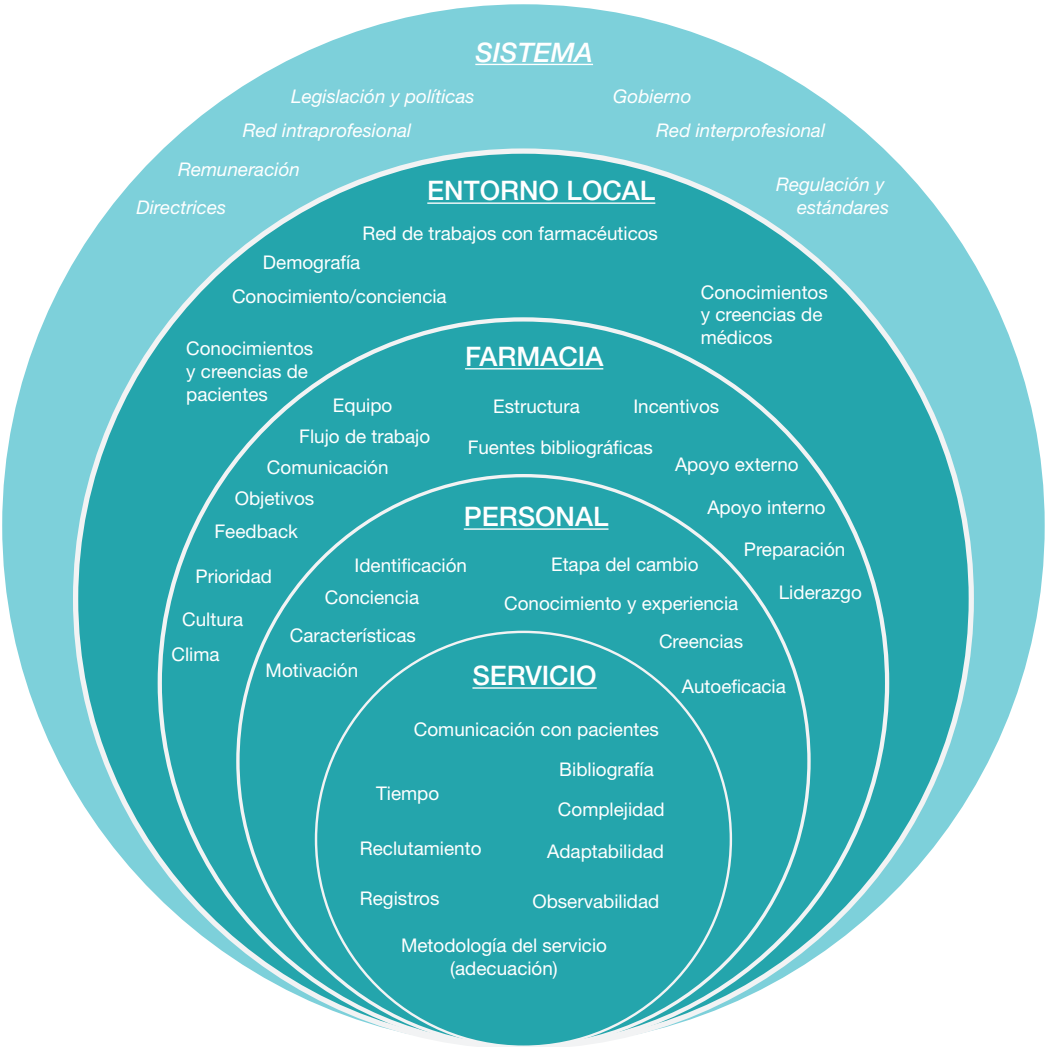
SISTEMA

Legislación y políticas

Gobierno

Red intraprofesional

Red interprofesional

Remuneración

Directrices

Regulación y estándares

ENTORNO LOCAL

Red de trabajos con farmacéuticos

Demografía

Conocimiento/conciencia

Conocimientos y creencias de médicos

Conocimientos y creencias de pacientes

FARMACIA

Equipo

Estructura

Incentivos

Flujo de trabajo

Fuentes bibliográficas

Comunicación

Apoyo externo

Objetivos

Apoyo interno

Feedback

Preparación

Prioridad

Liderazgo

Cultura

Clima

PERSONAL

Identificación

Etapa del cambio

Conciencia

Conocimiento y experiencia

Características

Creencias

Motivación

Autoeficacia

SERVICIO

Comunicación con pacientes

Bibliografía

Tiempo

Complejidad

Reclutamiento

Adaptabilidad

Registros

Observabilidad

Metodología del servicio (adecuación)